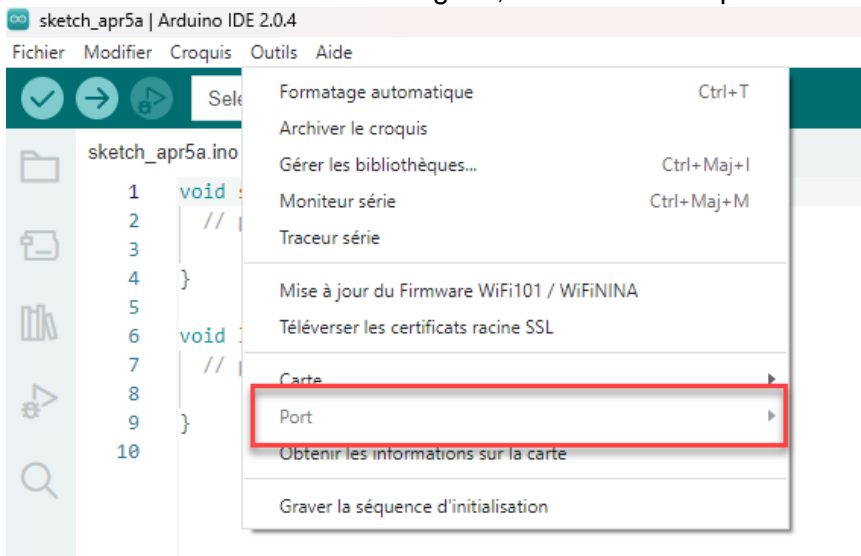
sketch_apr5a | Arduino IDE 2.0.4

Fichier Modifier Croquis Outils Aide

Sele

sketch_apr5a.ino

1 void s
2 // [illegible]
3
4 }
5
6 void l
7 // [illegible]
8
9 }
10

Formatage automatique Ctrl+T
Archiver le croquis
Gérer les bibliothèques... Ctrl+Maj+I
Moniteur série Ctrl+Maj+M
Traceur série
Mise à jour du Firmware WiFi101 / WiFiNINA
Téléverser les certificats racine SSL
Carte
Port
Obtenir les informations sur la carte
Graver la séquence d'initialisation